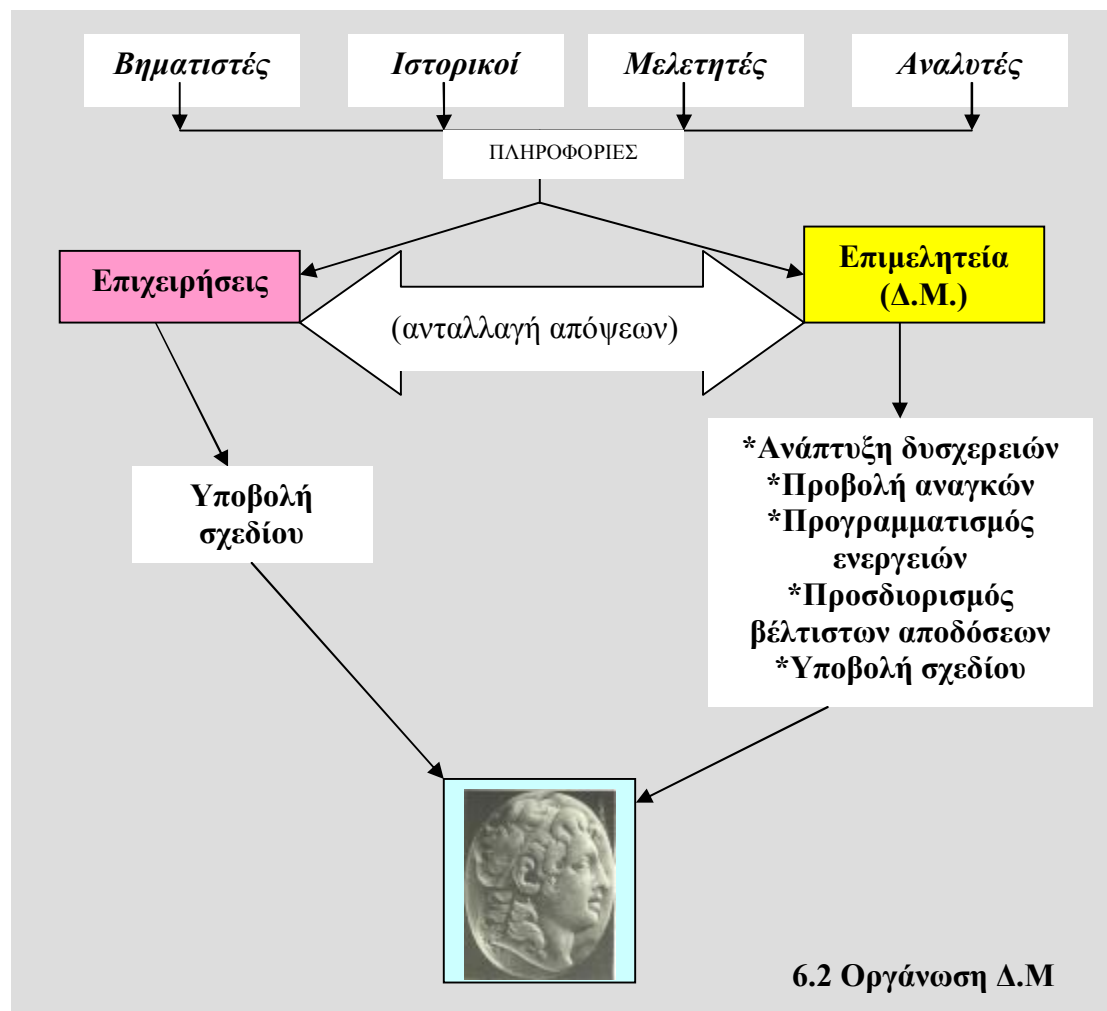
Βηματιστές

Ιστορικοί

Μελετητές

Αναλυτές

ΠΛΗΡΟΦΟΡΙΕΣ

Επιχειρήσεις

(ανταλλαγή απόψεων)

Επιμελητεία (Δ.Μ.)

Υποβολή σχεδίου

*Ανάπτυξη δυσχερειών
*Προβολή αναγκών
*Προγραμματισμός ενεργειών
*Προσδιορισμός βέλτιστων αποδόσεων
*Υποβολή σχεδίου

6.2 Οργάνωση Δ.Μ